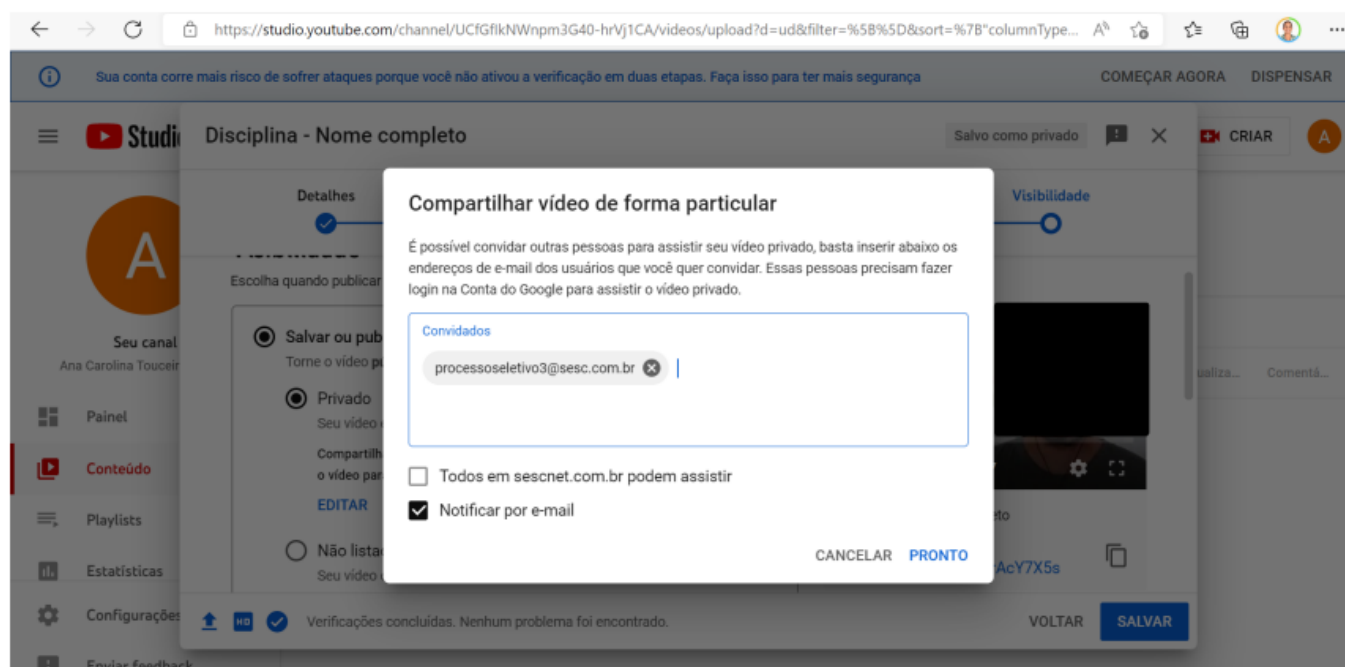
https://studio.youtube.com/channel/UCfGflkNWnpm3G40-hrVj1CA/videos/upload?d=ud&filter=%5B%5D&sort=%7B"columnType...

Sua conta corre mais risco de sofrer ataques porque você não ativou a verificação em duas etapas. Faça isso para ter mais segurança

COMEÇAR AGORA DISPENSAR

Studi

Disciplina - Nome completo

Salvo como privado

CRIAR

A

Detalhes

Visibilidade

A

Escolha quando publicar

Seu canal
Ana Carolina Touceir

Salvar ou pub
Torne o vídeo pu

Privado
Seu vídeo

Compartilh
o vídeo par

EDITAR

Não lista
Seu vídeo

Painel

Conteúdo

Playlists

Estatísticas

Configuraçõe

Enviar feedback

Compartilhar vídeo de forma particular

É possível convidar outras pessoas para assistir seu vídeo privado, basta inserir abaixo os endereços de e-mail dos usuários que você quer convidar. Essas pessoas precisam fazer login na Conta do Google para assistir o vídeo privado.

Convidados

processoseletivo3@sesc.com.br

Todos em sescnet.com.br podem assistir

Notificar por e-mail

CANCELAR PRONTO

ualiza... Comentá...

eto

AcY7X5s

Verificações concluídas. Nenhum problema foi encontrado.

VOLTAR SALVAR